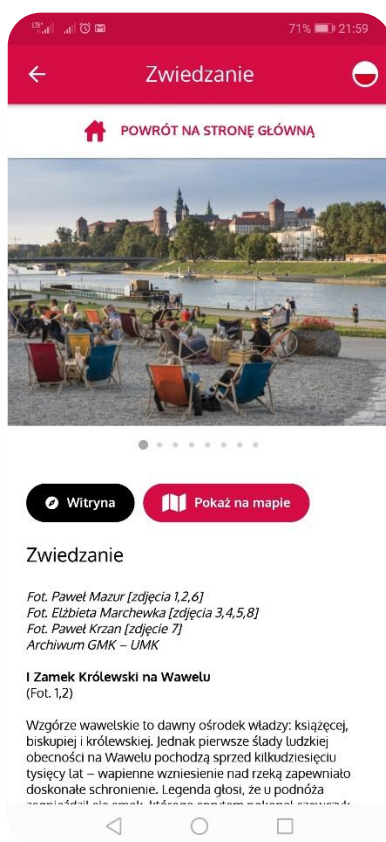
71% 21:59

Zwiedzanie

POWRÓT NA STRONĘ GŁÓWNĄ

Witryna

Pokaż na mapie

Zwiedzanie

Fot. Paweł Mazur [zdjęcia 1,2,6]
Fot. Elżbieta Marchewka [zdjęcia 3,4,5,8]
Fot. Paweł Krzan [zdjęcie 7]
Archiwum GMK – UMK

I Zamek Królewski na Wawelu
(Fot. 1,2)

Wzgórze wawelskie to dawny ośrodek władzy: książęcej, biskupiej i królewskiej. Jednak pierwsze ślady ludzkiej obecności na Wawelu pochodzą sprzed kilkudziesięciu tysięcy lat – wapienne wzniesienie nad rzeką zapewniało doskonałe schronienie. Legenda głosi, że u podnóża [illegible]